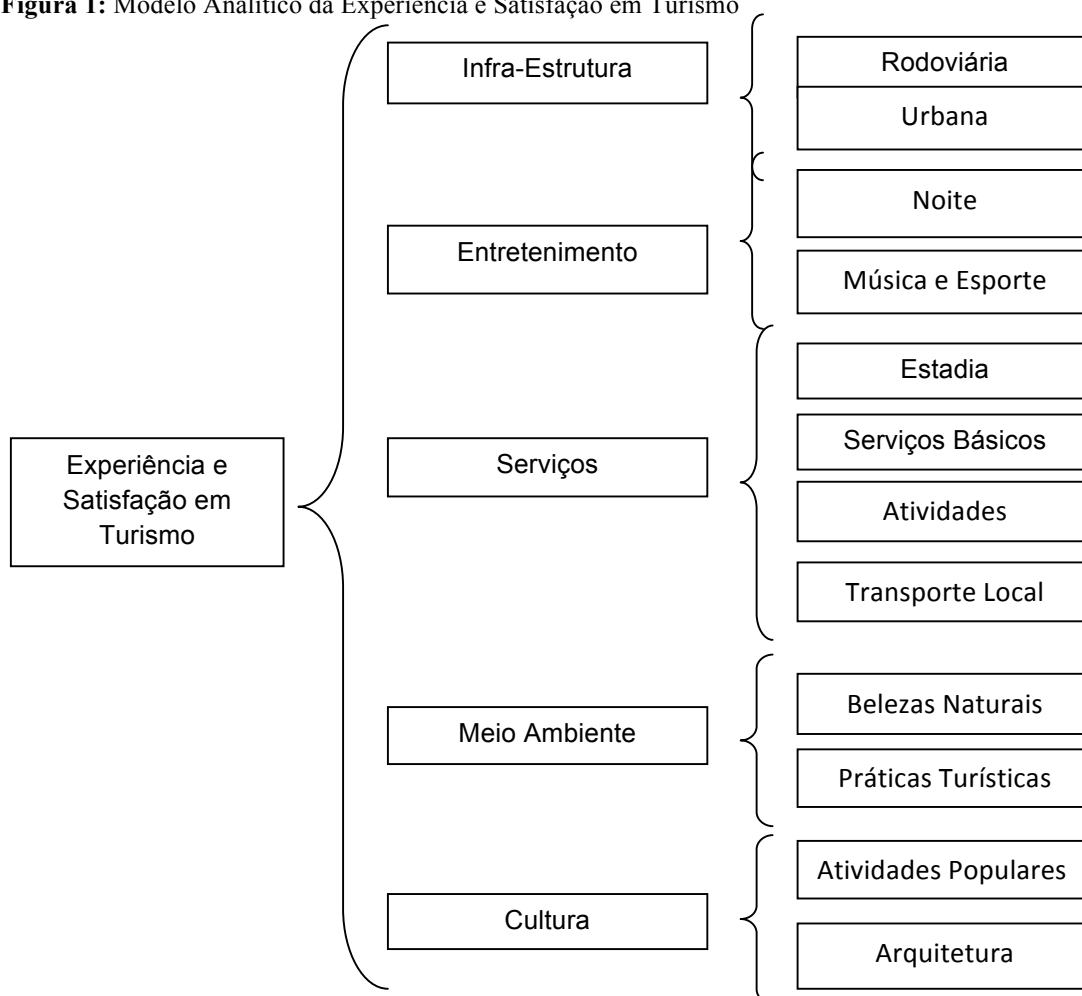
**Figura 1:** Modelo Analítico da Experiência e Satisfação em Turismo

Experiência e Satisfação em Turismo

Infra-Estrutura

Rodoviária

Urbana

Entretenimento

Noite

Música e Esporte

Serviços

Estadia

Serviços Básicos

Atividades

Transporte Local

Meio Ambiente

Belezas Naturais

Práticas Turísticas

Cultura

Atividades Populares

Arquitetura